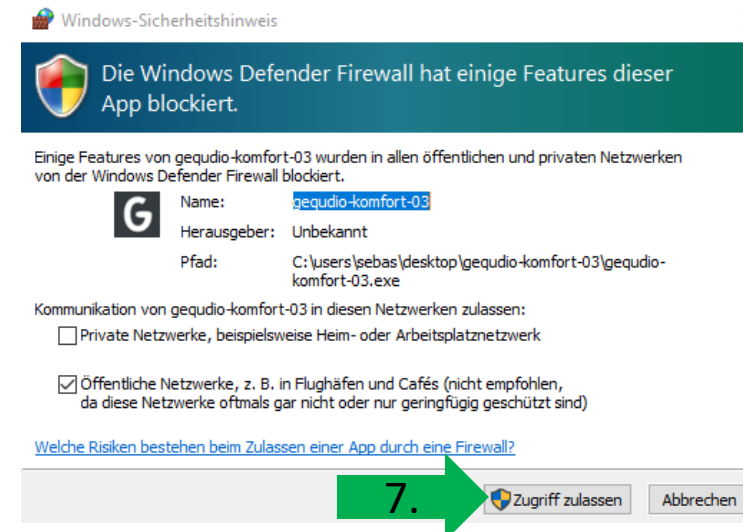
Windows-Sicherheitshinweis

Die Windows Defender Firewall hat einige Features dieser App blockiert.

Einige Features von gequdio-komfort-03 wurden in allen öffentlichen und privaten Netzwerken von der Windows Defender Firewall blockiert.

G

| Name: | gequdio-komfort-03 |
|---|---|
| Herausgeber: | Unbekannt |
| Pfad: | C:\users\sebas\desktop\gequdio-komfort-03\gequdio-komfort-03.exe |

Kommunikation von gequdio-komfort-03 in diesen Netzwerken zulassen:

Private Netzwerke, beispielsweise Heim- oder Arbeitsplatznetzwerk

Öffentliche Netzwerke, z. B. in Flughäfen und Cafés (nicht empfohlen, da diese Netzwerke oftmals gar nicht oder nur geringfügig geschützt sind)

Welche Risiken bestehen beim Zulassen einer App durch eine Firewall?

7.

Zugriff zulassen

Abbrechen